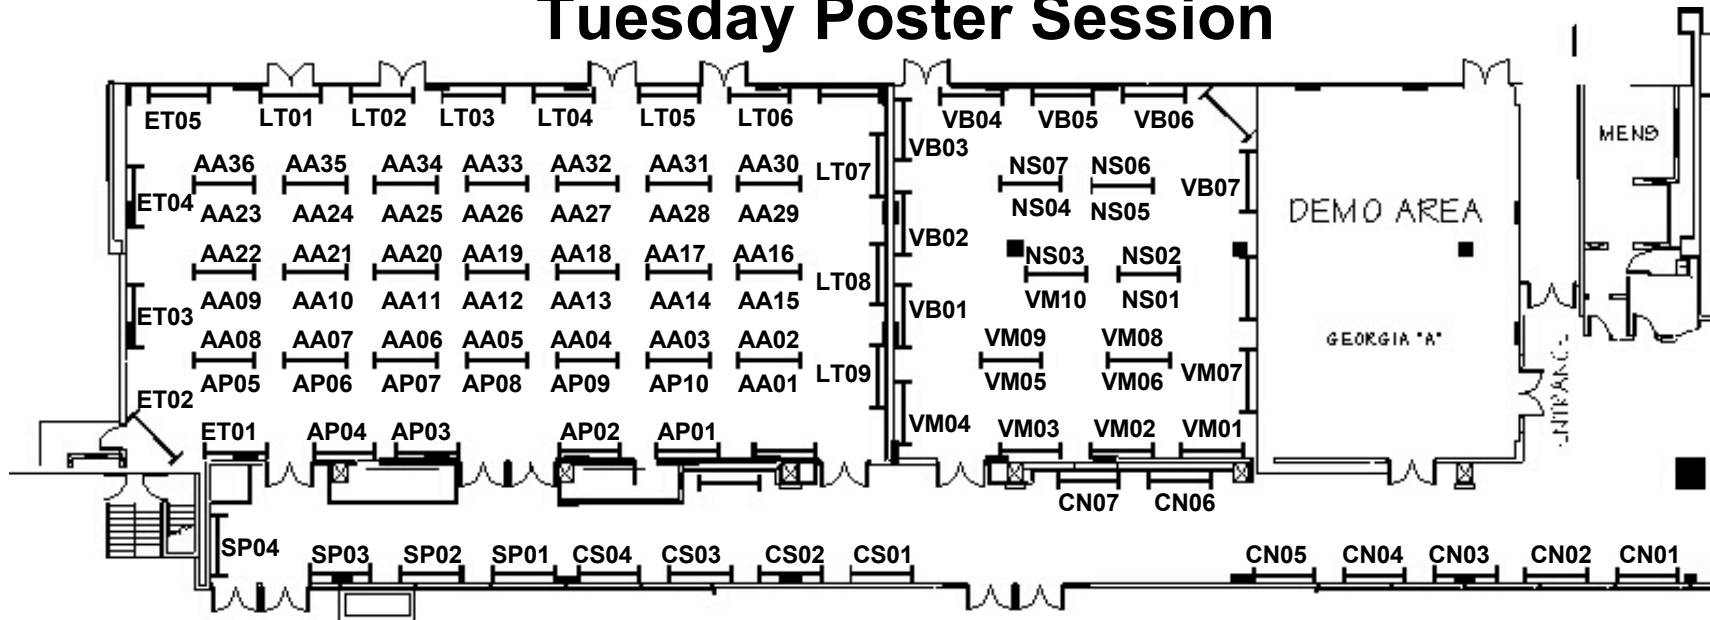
Tuesday Poster Session

ET05 LT01 LT02 LT03 LT04 LT05 LT06

VB04 VB05 VB06

MENS

AA36 AA35 AA34 AA33 AA32 AA31 AA30 LT07

VB03

NS07 NS06

VB07

ET04 AA23 AA24 AA25 AA26 AA27 AA28 AA29

NS04 NS05

DEMO AREA

VB02

AA22 AA21 AA20 AA19 AA18 AA17 AA16

NS03 NS02

LT08

ET03 AA09 AA10 AA11 AA12 AA13 AA14 AA15

VM10 NS01

VB01

AA08 AA07 AA06 AA05 AA04 AA03 AA02

VM09 VM08

GEORGIA "A"

AP05 AP06 AP07 AP08 AP09 AP10 AA01 LT09

VM05 VM06 VM07

ET02

ENTRANCE

ET01 AP04 AP03 AP02 AP01

VM04 VM03 VM02 VM01

CN07 CN06

SP04 SP03 SP02 SP01 CS04 CS03 CS02 CS01

CN05 CN04 CN03 CN02 CN01